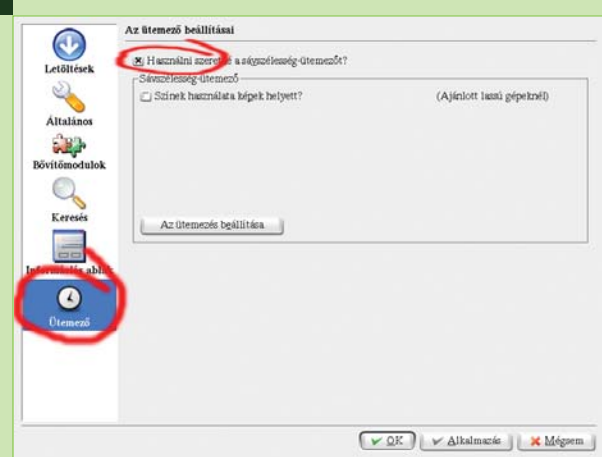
Az ütemező beállításai

Letöltések

Általános

Bővítőmodulok

Keresés

Információs ablak

Ütemező

Használni szeretné a sávszélesség-ütemezőt?

Sávszélesség-ütemező

Színek használata képek helyett?

(Ajánlott lassú gépeknél)

Az ütemezés beállítása

OK

Alkalmazás

Mégsem